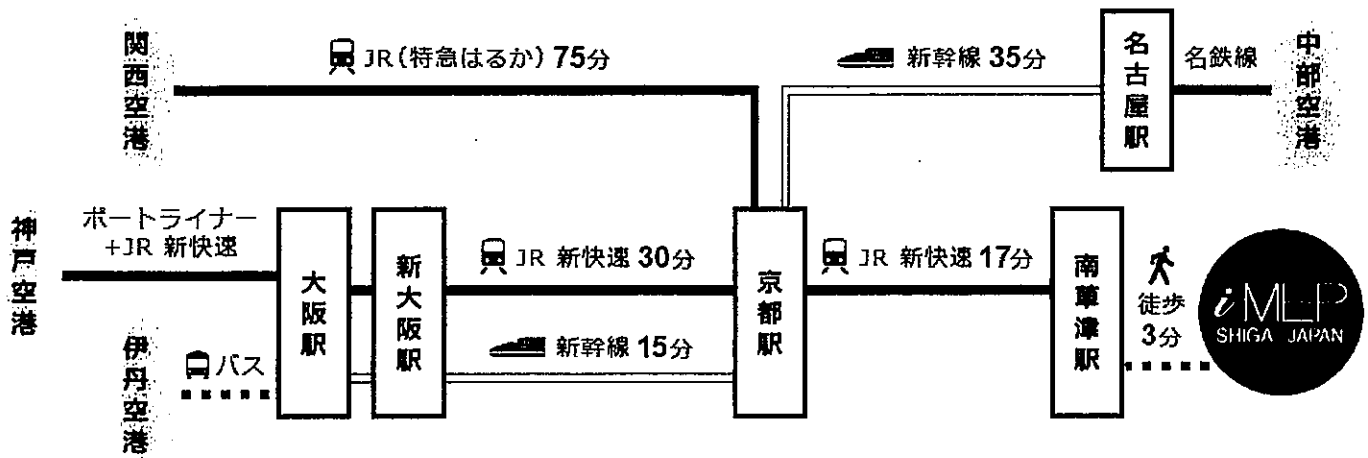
関西空港

JR（特急はるか）75分

新幹線 35分

名古屋駅

名鉄線

中部空港

神戸空港

ポートライナー +JR 新快速

大阪駅

新大阪駅

JR 新快速 30分

新幹線 15分

京都駅

JR 新快速 17分

南草津駅

徒歩 3分

iMLP SHIGA JAPAN

伊丹空港

バス